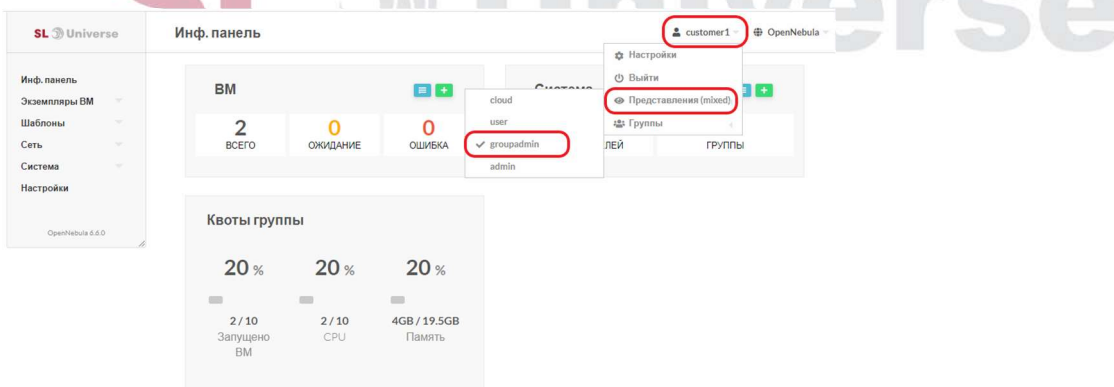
SL Universe

Инф. панель

customer1

OpenNebula

Настройки

Выйти

Представления (mixed)

Группы

Инф. панель

Экземпляры ВМ

Шаблоны

Сеть

Система

Настройки

OpenNebula 6.6.0

ВМ

2
ВСЕГО

0
ОЖИДАНИЕ

0
ОШИБКА

cloud

user

groupadmin

admin

Система

ЛЕЙ

ГРУППЫ

Квоты группы

20 %

20 %

20 %

2 / 10
Запущено ВМ

2 / 10
CPU

4GB / 19.5GB
Память